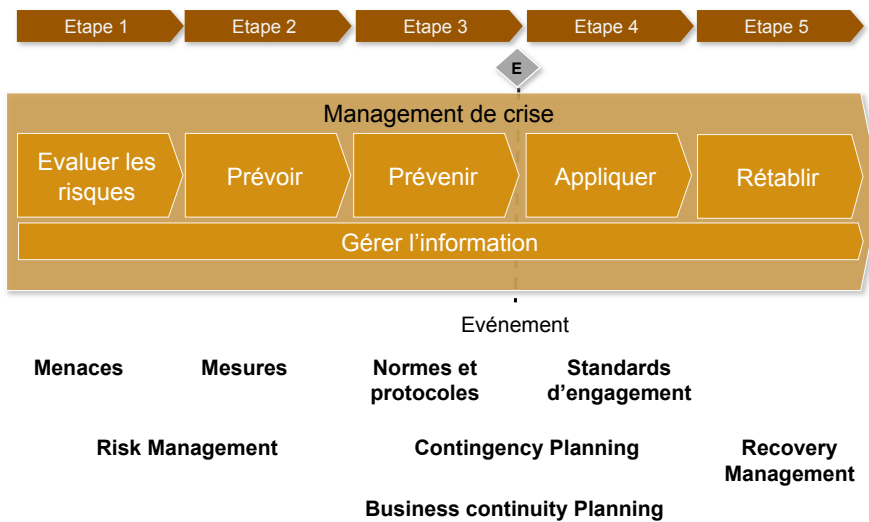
Etape 1 Etape 2 Etape 3 Etape 4 Etape 5

E

Management de crise

Evaluer les risques

Prévoir

Prévenir

Appliquer

Rétablir

Gérer l’information

Evénement

Menaces

Mesures

Normes et protocoles

Standards d’engagement

Risk Management

Contingency Planning

Recovery Management

Business continuity Planning